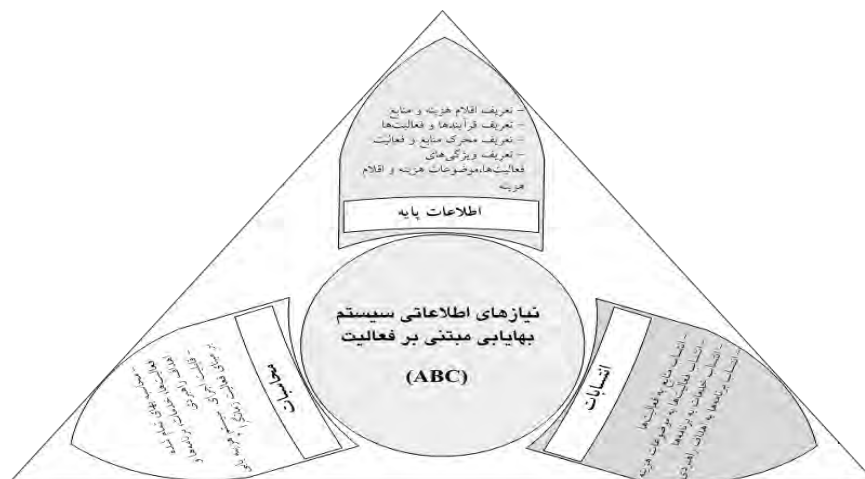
– تعریف اقلام هزینه و منابع
– تعریف فرآیندها و فعالیت‌ها
– تعریف محرک منابع و فعالیت
– تعریف ویژگی‌های فعالیت‌ها،موضوعات هزینه و اقلام هزینه

اطلاعات پایه

نیازهای اطلاعاتی سیستم بهایابی مبتنی بر فعالیت

(ABC)

محاسبات

– محاسبه بهای تمام شده فعالیت‌ها، محصولات، فرآیندها، خدمات، قراردادها و ...
– قابلیت ارائه گزارش‌ها بر مبنای فعالیت، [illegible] هزینه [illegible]

انتسابات

– انتساب منابع به فعالیت‌ها
– انتساب فعالیت‌ها به موضوعات هزینه
– انتساب فعالیت‌ها به فرآیندها
– انتساب فرآیندها به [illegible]